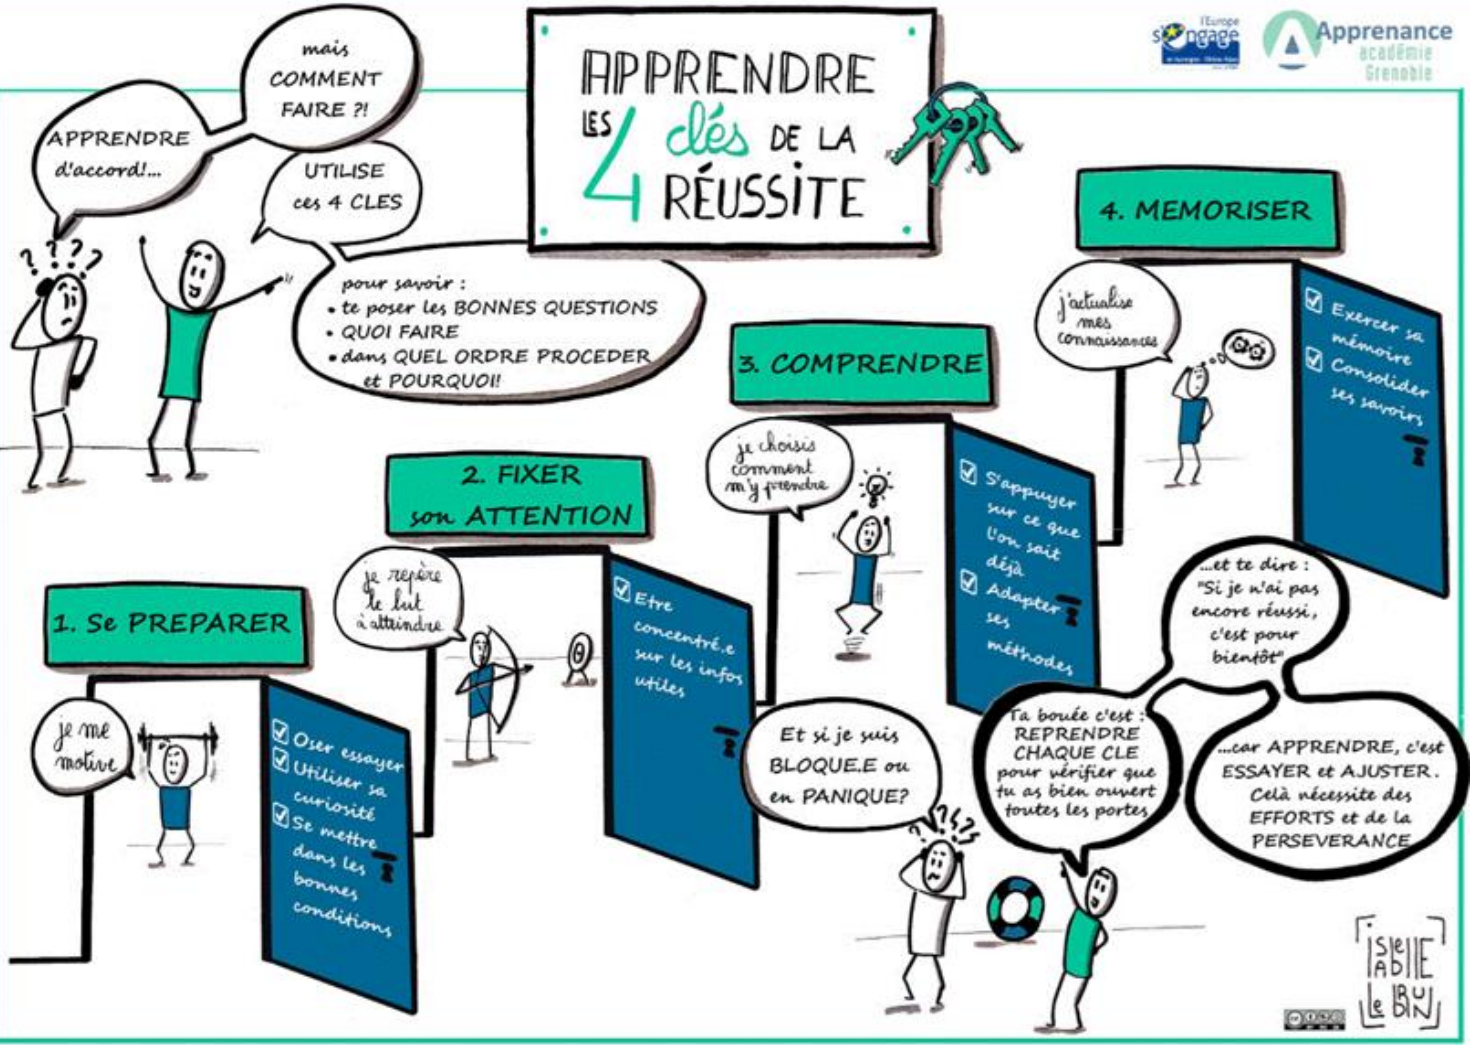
APPRENDRE LES 4 clés DE LA RÉUSSITE

l'Europe s'engage

Apprenance académie Grenoble

APPRENDRE d'accord!...

mais COMMENT FAIRE ?!

UTILISE ces 4 CLES

pour savoir :
• te poser les BONNES QUESTIONS
• QUOI FAIRE
• dans QUEL ORDRE PROCEDER et POURQUOI!

1. Se PREPARER

je me motive

☑ Oser essayer
☑ Utiliser sa curiosité
☑ Se mettre dans les bonnes conditions

2. FIXER son ATTENTION

je repère le but à atteindre

☑ Etre concentré.e sur les infos utiles

3. COMPRENDRE

je choisis comment m'y prendre

☑ S'appuyer sur ce que l'on sait déjà
☑ Adapter ses méthodes

4. MEMORISER

j'actualise mes connaissances

☑ Exercer sa mémoire
☑ Consolider ses savoirs

Et si je suis BLOQUE.E ou en PANIQUE?

Ta bouée c'est : REPRENDRE CHAQUE CLE pour vérifier que tu as bien ouvert toutes les portes

...et te dire : "Si je n'ai pas encore réussi, c'est pour bientôt"

...car APPRENDRE, c'est ESSAYER et AJUSTER. Celà nécessite des EFFORTS et de la PERSEVERANCE

ISABELLE LE BRUN